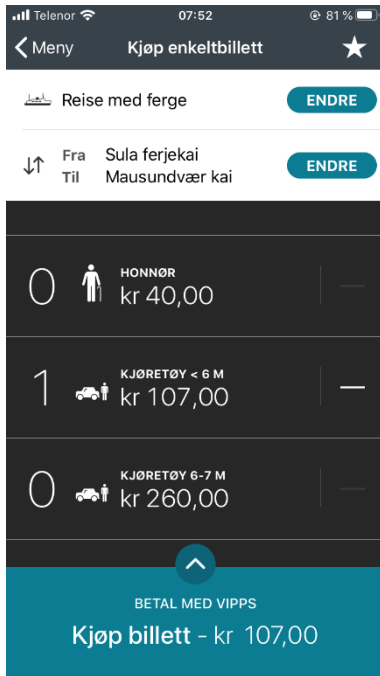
Telenor 07:52 81 %

Meny Kjøp enkeltbillett

Reise med ferge ENDRE

Fra Sula ferjekai
Til Mausundvær kai ENDRE

0 HONNØR
kr 40,00 —

1 KJØRETØY < 6 M
kr 107,00 —

0 KJØRETØY 6-7 M
kr 260,00 —

BETAL MED VIPPS
Kjøp billett - kr 107,00